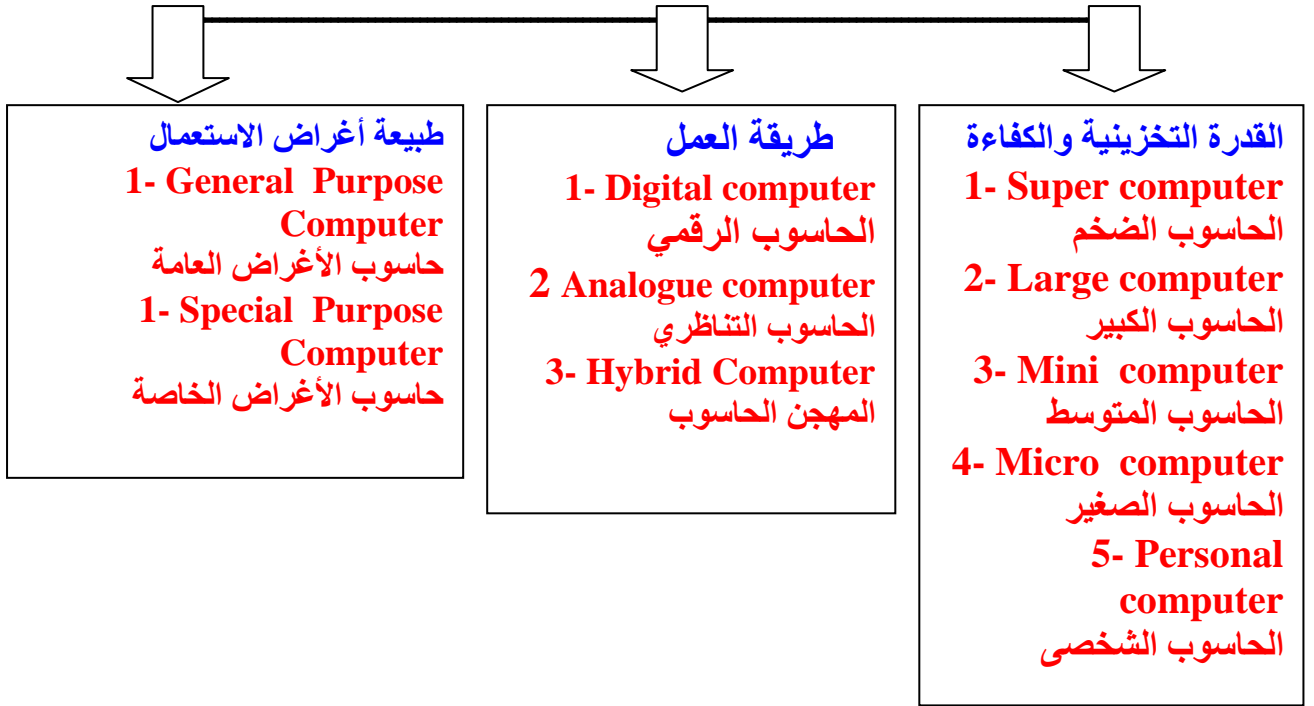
القدرة التخزينية والكفاءة
1- Super computer
الحاسوب الضخم
2- Large computer
الحاسوب الكبير
3- Mini computer
الحاسوب المتوسط
4- Micro computer
الحاسوب الصغير
5- Personal computer
الحاسوب الشخصى

طريقة العمل
1- Digital computer
الحاسوب الرقمي
2 Analogue computer
الحاسوب التناظري
3- Hybrid Computer
المهجن الحاسوب

طبيعة أغراض الاستعمال
1- General Purpose Computer
حاسوب الأغراض العامة
1- Special Purpose Computer
حاسوب الأغراض الخاصة